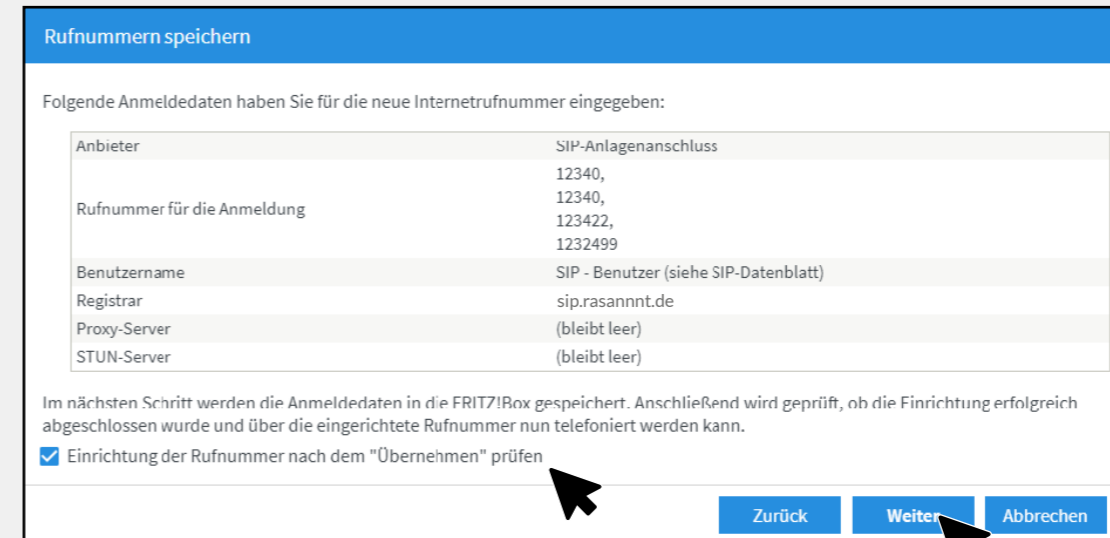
Rufnummern speichern

Folgende Anmeldedaten haben Sie für die neue Internetrufnummer eingegeben:

| | |
|---|---|
| Anbieter | SIP-Anlagenanschluss |
| Rufnummer für die Anmeldung | 12340, 12340, 123422, 1232499 |
| Benutzername | SIP - Benutzer (siehe SIP-Datenblatt) |
| Registrar | sip.rasannnt.de |
| Proxy-Server | (bleibt leer) |
| STUN-Server | (bleibt leer) |

Im nächsten Schritt werden die Anmeldedaten in die FRITZ!Box gespeichert. Anschließend wird geprüft, ob die Einrichtung erfolgreich abgeschlossen wurde und über die eingerichtete Rufnummer nun telefoniert werden kann.

Einrichtung der Rufnummer nach dem "Übernehmen" prüfen

Zurück Weiter Abbrechen